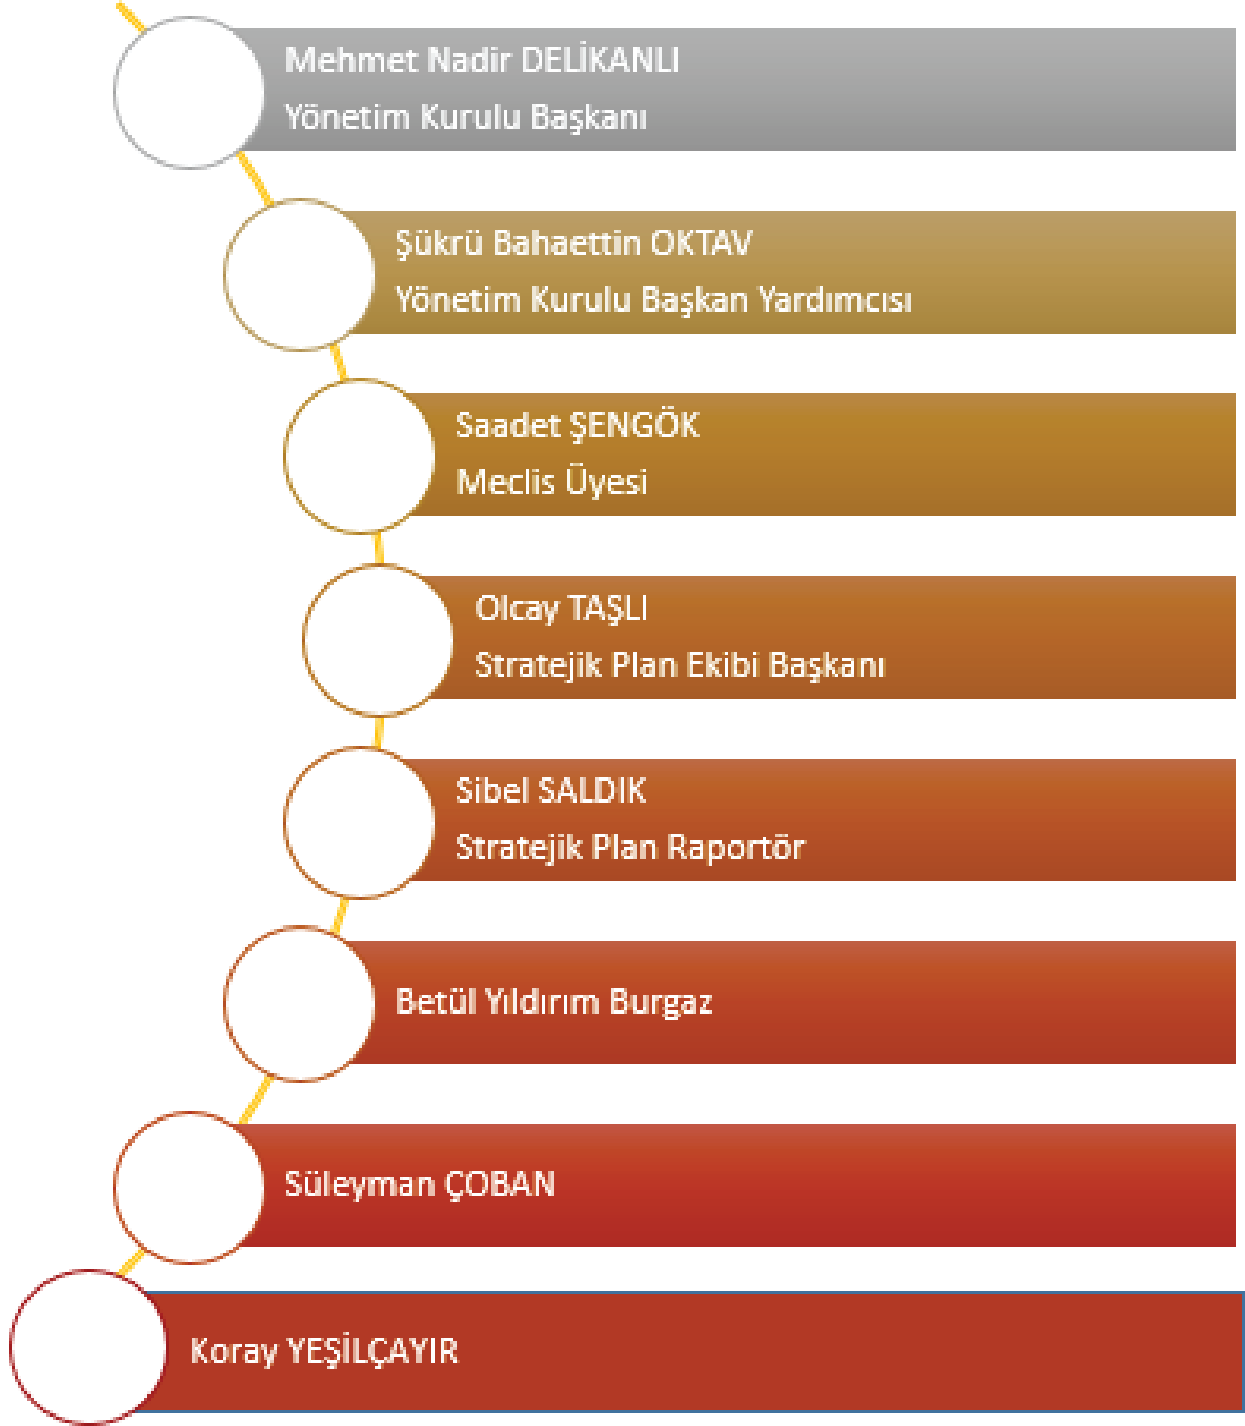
Mehmet Nadir DELİKANLI
Yönetim Kurulu Başkanı

Şükrü Bahaettin OKTAV
Yönetim Kurulu Başkan Yardımcısı

Saadet ŞENGÖK
Meclis Üyesi

Olcay TAŞLI
Stratejik Plan Ekibi Başkanı

Sibel SALDIK
Stratejik Plan Raportör

Betül Yıldırım Burgaz

Süleyman ÇOBAN

Koray YEŞİLÇAYIR